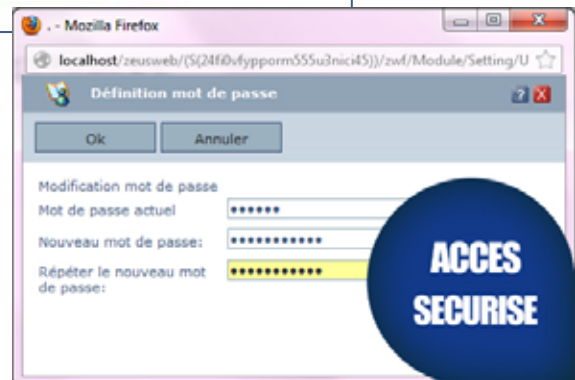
. - Mozilla Firefox

localhost/zeusweb/(S(24fi0vlypporm555u3nici45))/zwf/Module/Setting/U

Définition mot de passe

Ok

Annuler

Modification mot de passe

Mot de passe actuel ••••••

Nouveau mot de passe: ••••••••••••

Répéter le nouveau mot de passe: ••••••••••••

ACCES SECURISE